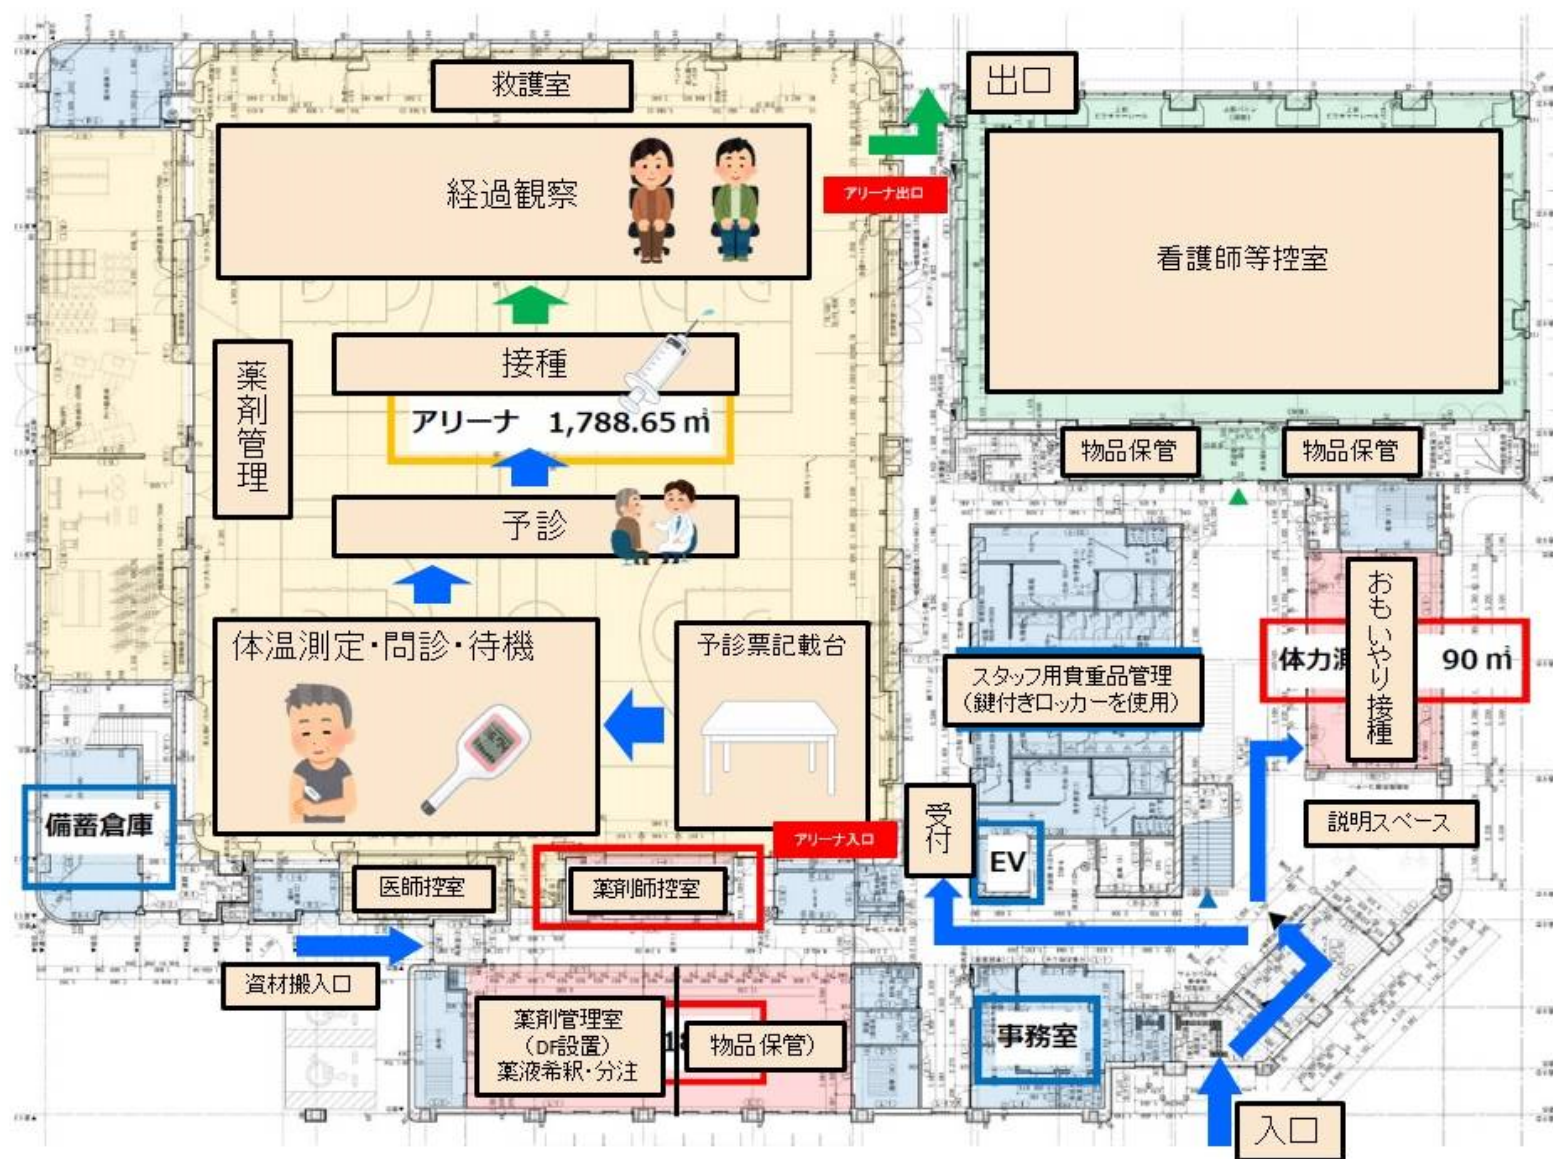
救護室

出口

経過観察

アリーナ出口

看護師等控室

薬剤管理

接種

アリーナ　1,788.65 ㎡

物品保管

物品保管

予診

体温測定・問診・待機

予診票記載台

スタッフ用貴重品管理
（鍵付きロッカーを使用）

体力測

90 ㎡

おもいやり接種

説明スペース

受付

EV

アリーナ入口

備蓄倉庫

医師控室

薬剤師控室

資材搬入口

薬剤管理室
（DF設置）
薬液希釈・分注

物品保管）

事務室

入口